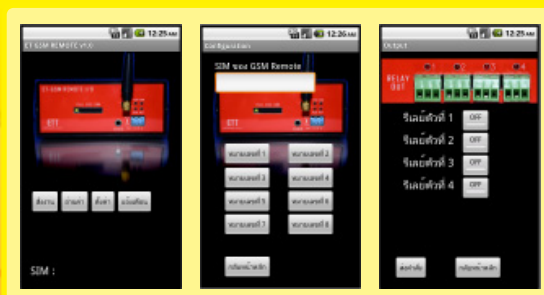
12:25 AM
ET GSM REMOTE v1.0
ET GSM REMOTE 2/8
ETT
สั่งงาน ถามค่า ตั้งค่า แจ้งเตือน
SIM :

12:26 AM
Configuration
SIM ของ GSM Remote
หมายเลขที่ 1 หมายเลขที่ 2
หมายเลขที่ 3 หมายเลขที่ 4
หมายเลขที่ 5 หมายเลขที่ 6
หมายเลขที่ 7 หมายเลขที่ 8
กลับหน้าหลัก

12:25 AM
Output
RELAY OUT
1 2 3 4
รีเลย์ตัวที่ 1 OFF
รีเลย์ตัวที่ 2 OFF
รีเลย์ตัวที่ 3 OFF
รีเลย์ตัวที่ 4 OFF
ตกลง กลับหน้าหลัก